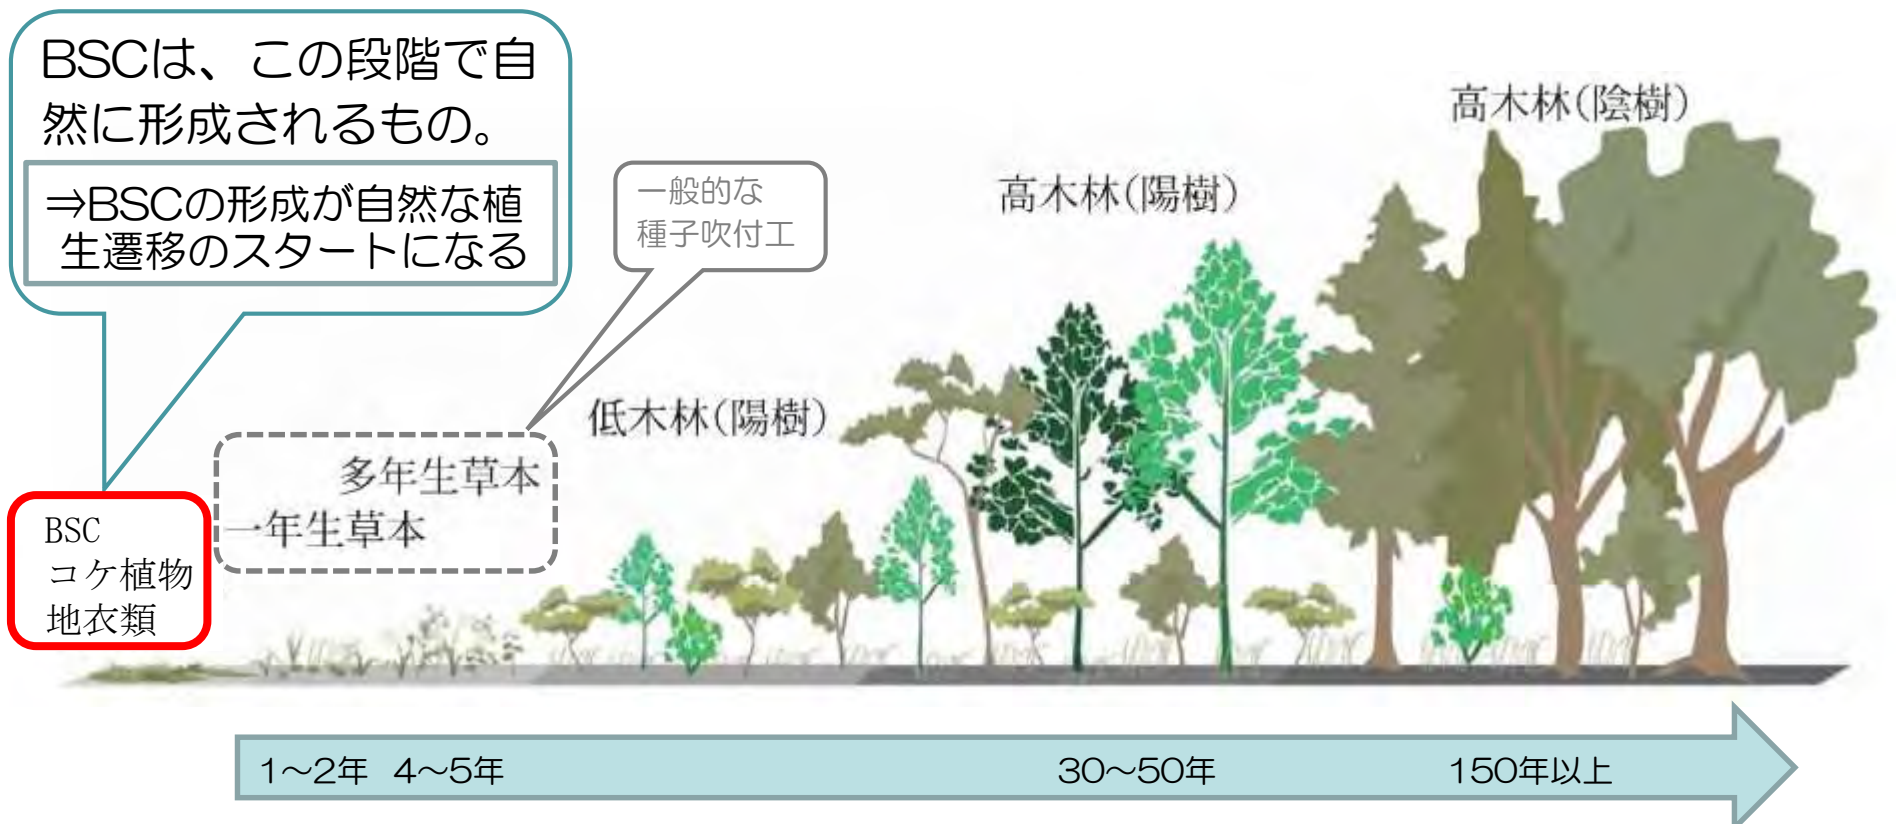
BSCは、この段階で自然に形成されるもの。

⇒BSCの形成が自然な植生遷移のスタートになる

一般的な種子吹付工

高木林(陰樹)

高木林(陽樹)

低木林(陽樹)

多年生草本

一年生草本

BSC
コケ植物
地衣類

1～2年　4～5年　30～50年　150年以上